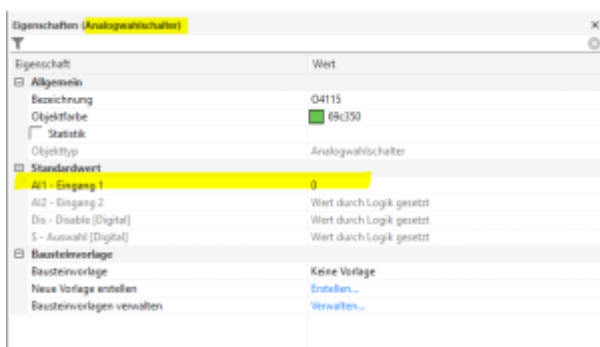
Eigenschaften (Analogwahlschalter)

| Eigenschaft | Wert |
|---|---|
| ⊟ Allgemein | |
| Bezeichnung | O4115 |
| Objektfarbe | 69c350 |
| Statistik | |
| Objekttyp | Analogwahlschalter |
| ⊟ Standardwert | |
| AI1 - Eingang 1 | 0 |
| AI2 - Eingang 2 | Wert durch Logik gesetzt |
| Dis - Disable [Digital] | Wert durch Logik gesetzt |
| S - Auswahl [Digital] | Wert durch Logik gesetzt |
| ⊟ Bausteinvorlage | |
| Bausteinvorlage | Keine Vorlage |
| Neue Vorlage erstellen | Erstellen... |
| Bausteinvorlagen verwalten | Verwalten... |